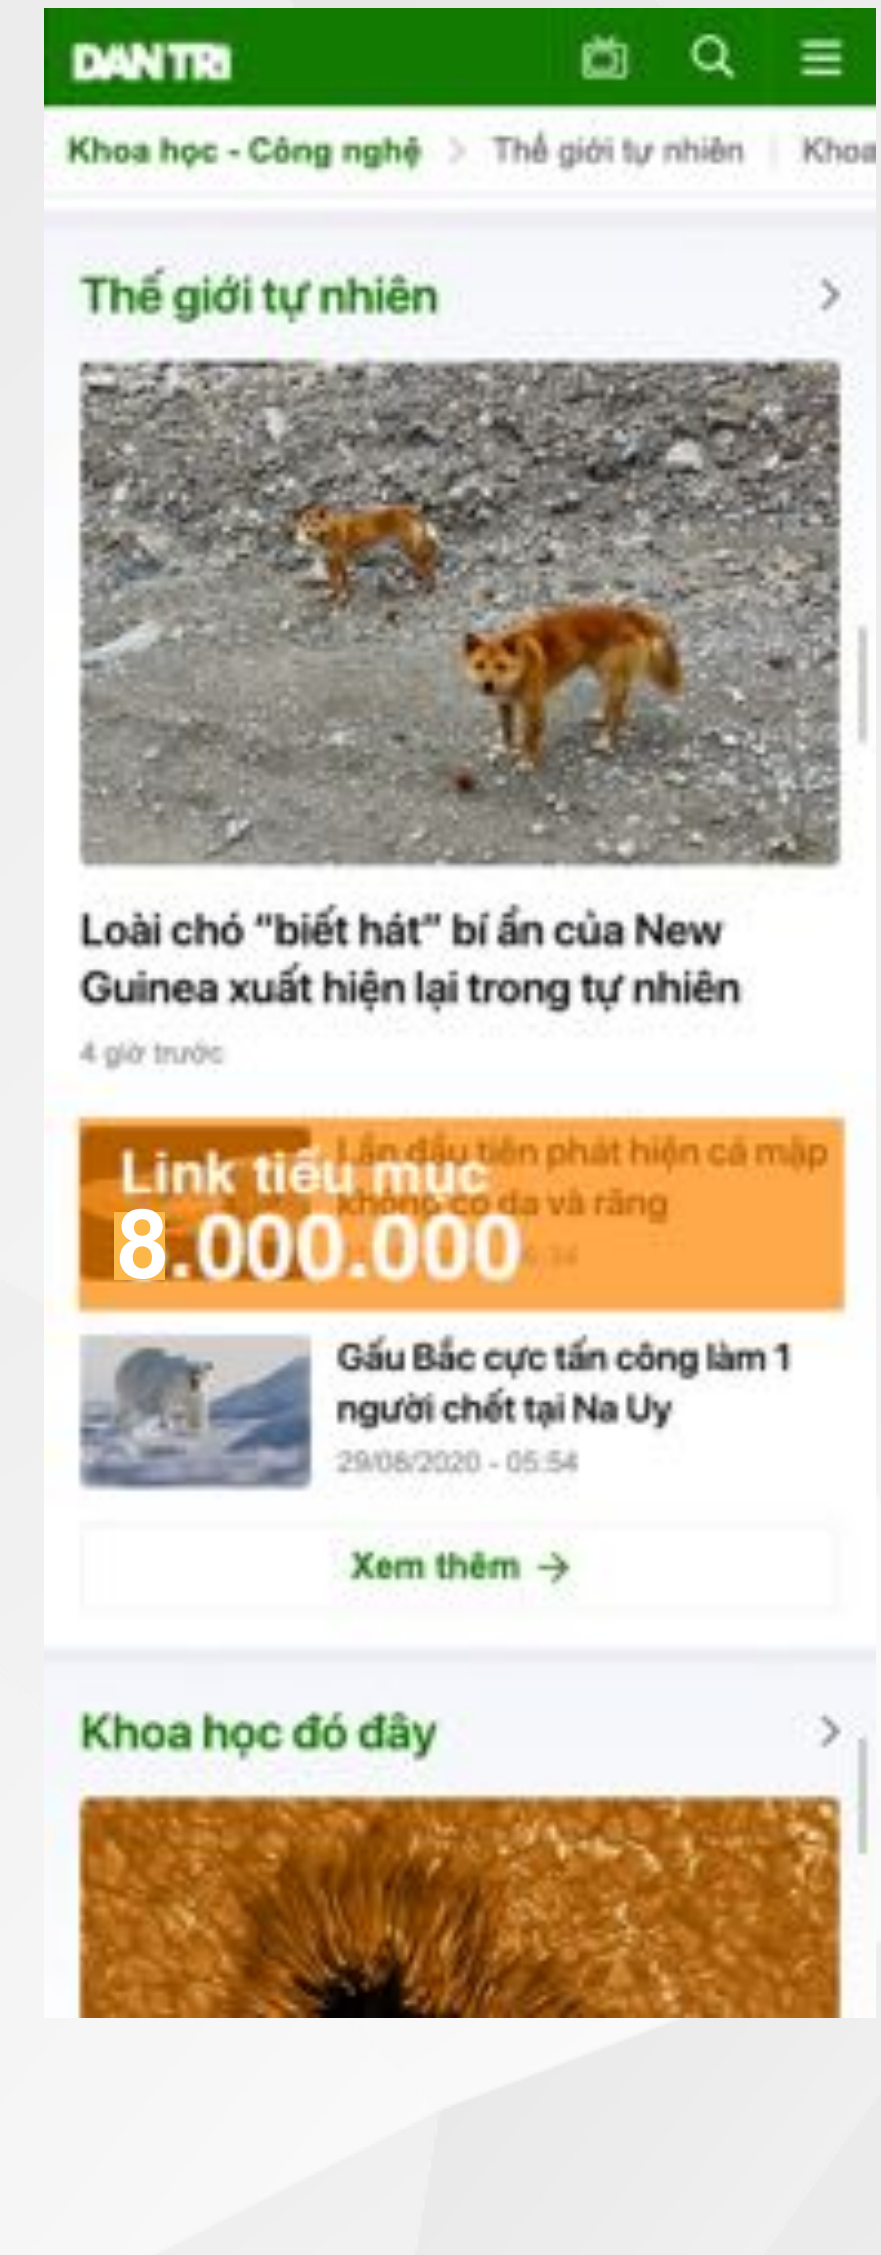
DAN TRI

Khoa học - Công nghệ > Thế giới tự nhiên | Khoa

Thế giới tự nhiên

Loài chó "biết hát" bí ẩn của New Guinea xuất hiện lại trong tự nhiên

4 giờ trước

Link tiểu mục
8.000.000

Lần đầu tiên phát hiện cá mập không có da và răng

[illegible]

Gấu Bắc cực tấn công làm 1 người chết tại Na Uy

29/08/2020 - 05:54

Xem thêm →

Khoa học đó đây